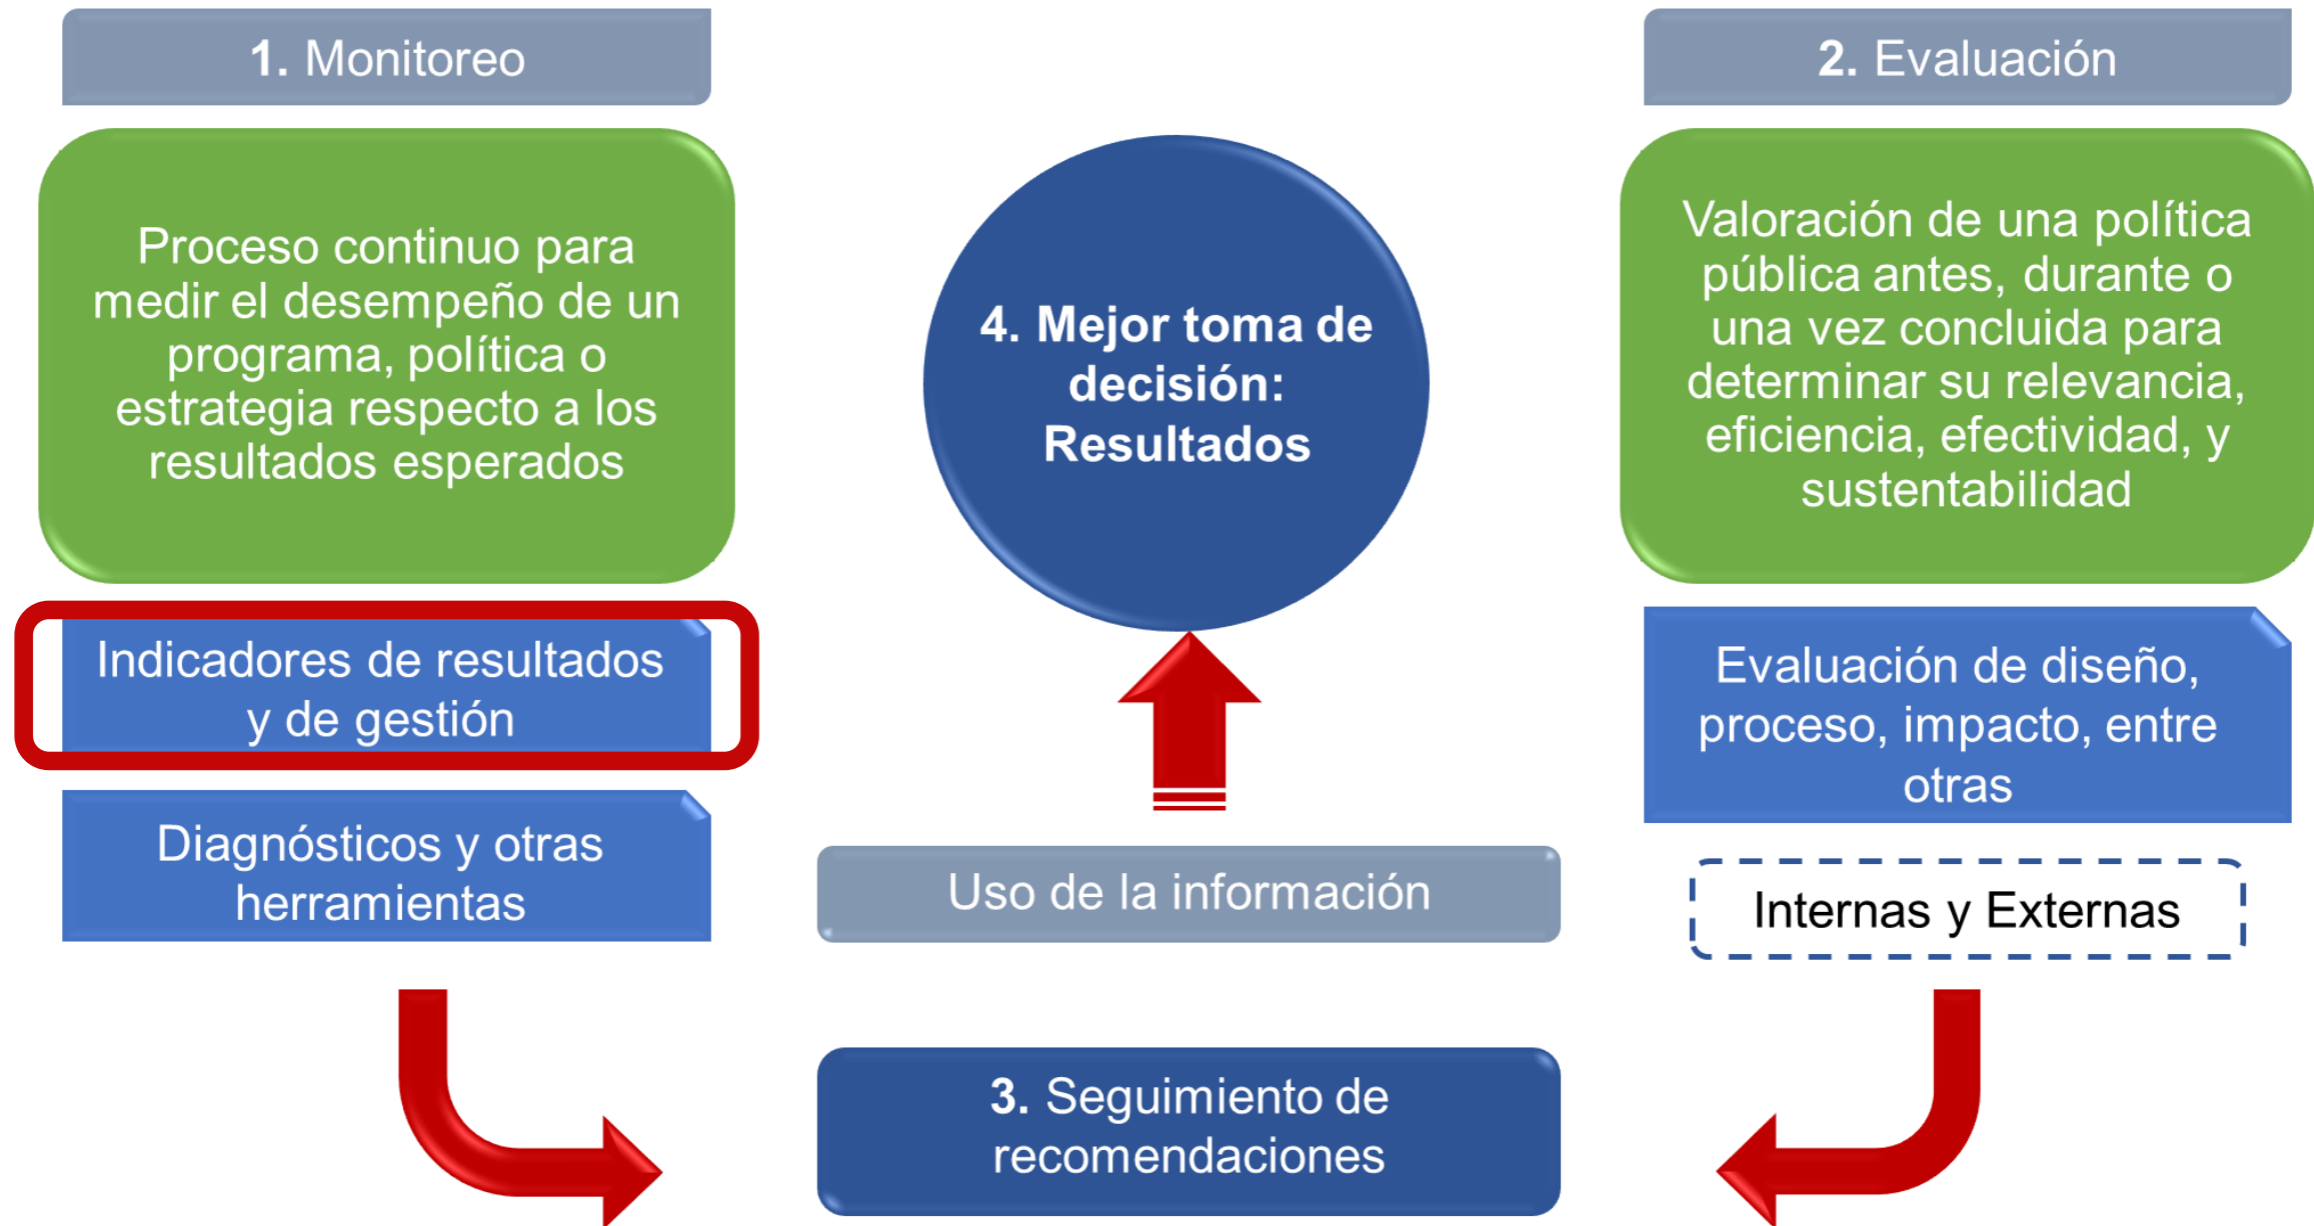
1. Monitoreo

Proceso continuo para medir el desempeño de un programa, política o estrategia respecto a los resultados esperados

Indicadores de resultados y de gestión

Diagnósticos y otras herramientas

4. Mejor toma de decisión: Resultados

Uso de la información

3. Seguimiento de recomendaciones

2. Evaluación

Valoración de una política pública antes, durante o una vez concluida para determinar su relevancia, eficiencia, efectividad, y sustentabilidad

Evaluación de diseño, proceso, impacto, entre otras

Internas y Externas